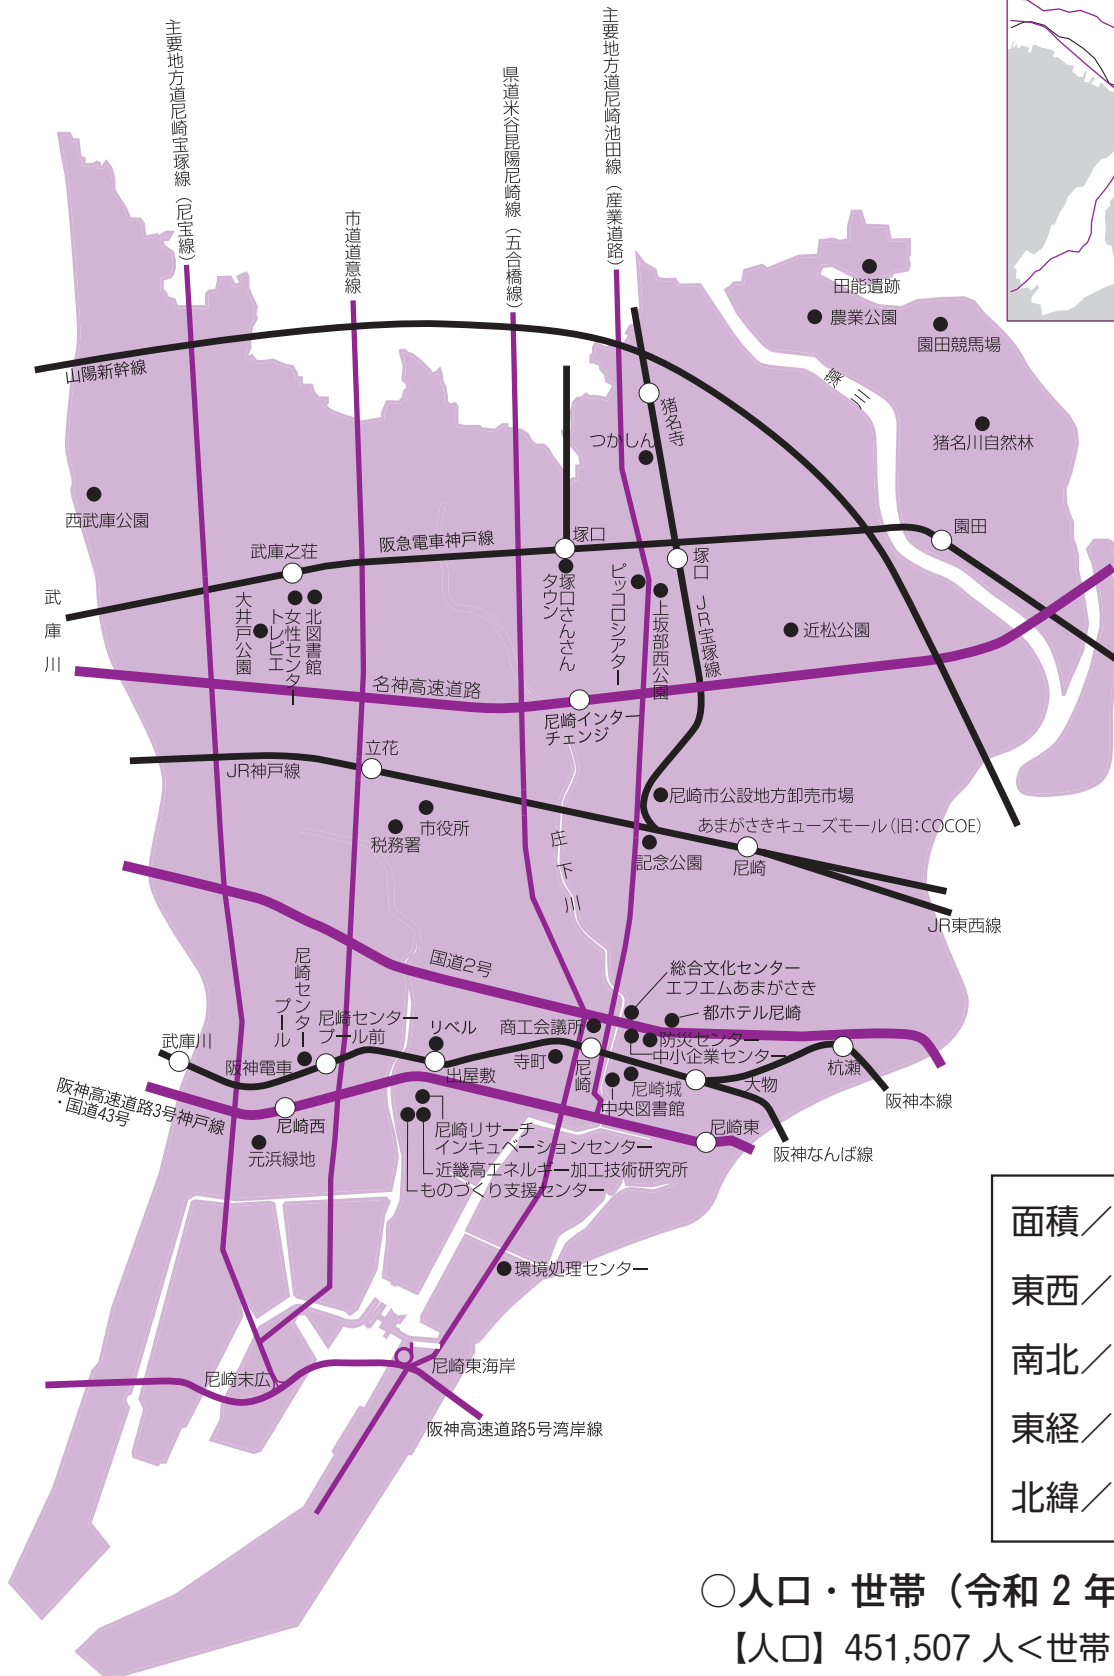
主要地方道尼崎宝塚線（尼宝線）

市道道意線

県道米谷昆陽尼崎線（五合橋線）

主要地方道尼崎池田線（産業道路）

山陽新幹線

田能遺跡
農業公園
園田競馬場
藻川
猪名寺
つかしん
猪名川自然林
西武庫公園
塚口
塚口
園田
武庫之荘
阪急電車神戸線
武庫川
大井戸公園
女性センタートレピエ
北図書館
塚口さんさんタウン
ピッコロシアター
上坂部西公園
JR宝塚線
近松公園
名神高速道路
尼崎インターチェンジ
立花
JR神戸線
尼崎市公設地方卸売市場
市役所
税務署
あまがさきキューズモール（旧：COCOE）
記念公園
尼崎
庄下川
JR東西線
国道2号
総合文化センター
エフエムあまがさき
都ホテル尼崎
尼崎センタープール
尼崎センタープール前
リベル
商工会議所
防災センター
中小企業センター
武庫川
阪神電車
寺町
尼崎
尼崎城
大物
杭瀬
阪神本線
出屋敷
中央図書館
阪神高速道路3号神戸線・国道43号
尼崎西
尼崎東
阪神なんば線
元浜緑地
尼崎リサーチ・インキュベーションセンター
近畿高エネルギー加工技術研究所
ものづくり支援センター
環境処理センター
尼崎末広
尼崎東海岸
阪神高速道路5号湾岸線

面積／
東西／
南北／
東経／
北緯／

○人口・世帯（令和 2 年
【人口】451,507 人＜世帯